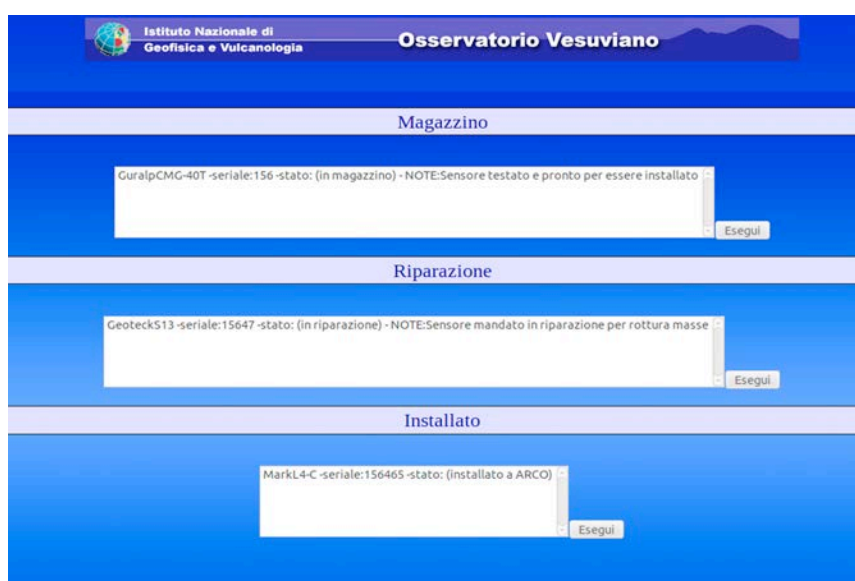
Istituto Nazionale di Geofisica e Vulcanologia

Osservatorio Vesuviano

Magazzino

GuralpCMG-40T -seriale:156 -stato: (in magazzino) - NOTE:Sensore testato e pronto per essere installato

Esegui

Riparazione

GeoteckS13 -seriale:15647 -stato: (in riparazione) - NOTE:Sensore mandato in riparazione per rottura masse

Esegui

Installato

MarkL4-C -seriale:156465 -stato: (installato a ARCO)

Esegui